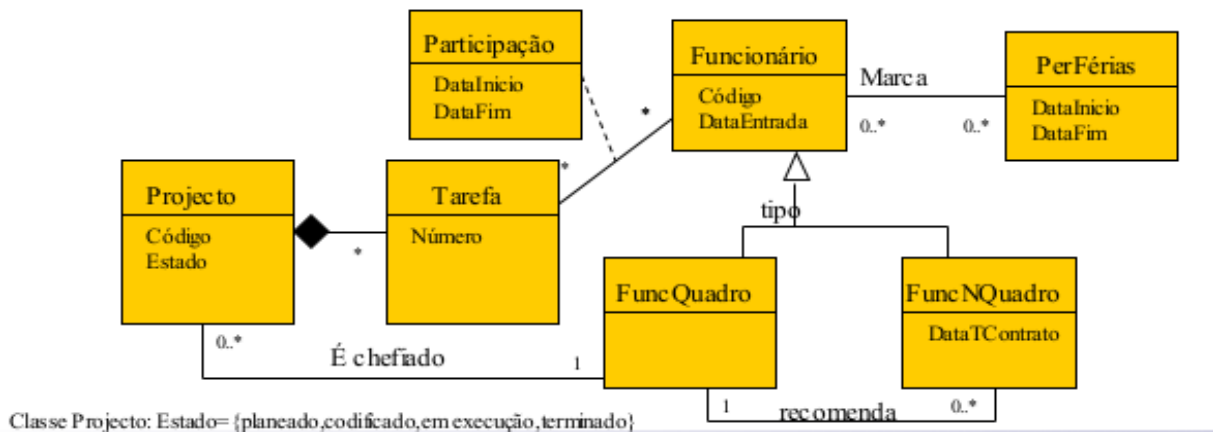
Participação
DataInicio
DataFim

Funcionário
Código
DataEntrada

Marca
0..*
0..*

PerFérias
DataInicio
DataFim

*
*

Projecto
Código
Estado

Tarefa
Número

*

tipo

FuncQuadro

FuncNQuadro
DataTContrato

0..*
É chefiado
1

1
recomenda
0..*

Classe Projecto: Estado={planeado,codificado,em execução,terminado}